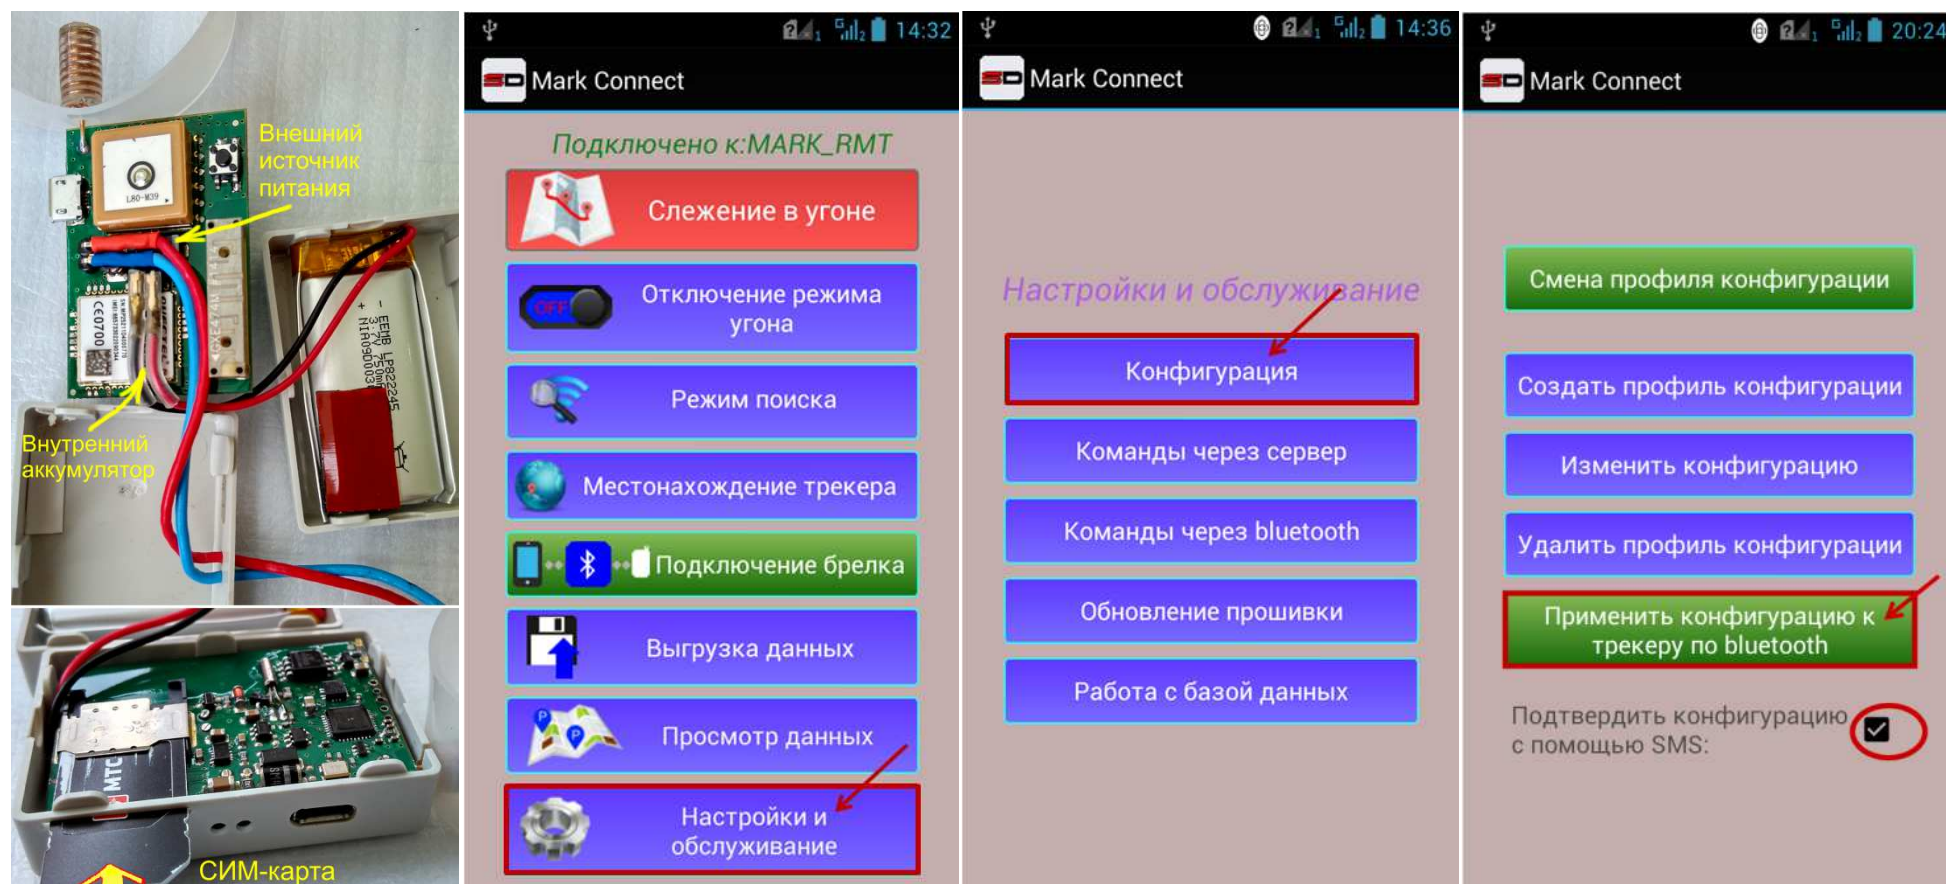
Внешний источник питания

L80-M39

CE0700

Внутренний аккумулятор

+ EEMB LP822245 3.7V 750mAh

МТС

СИМ-карта

14:32

Mark Connect

Подключено к:MARK_RMT

Слежение в угоне

OFF

Отключение режима угона

Режим поиска

Местонахождение трекера

Подключение брелка

Выгрузка данных

Просмотр данных

Настройки и обслуживание

14:36

Mark Connect

Настройки и обслуживание

Конфигурация

Команды через сервер

Команды через bluetooth

Обновление прошивки

Работа с базой данных

20:24

Mark Connect

Смена профиля конфигурации

Создать профиль конфигурации

Изменить конфигурацию

Удалить профиль конфигурации

Применить конфигурацию к трекеру по bluetooth

Подтвердить конфигурацию с помощью SMS: